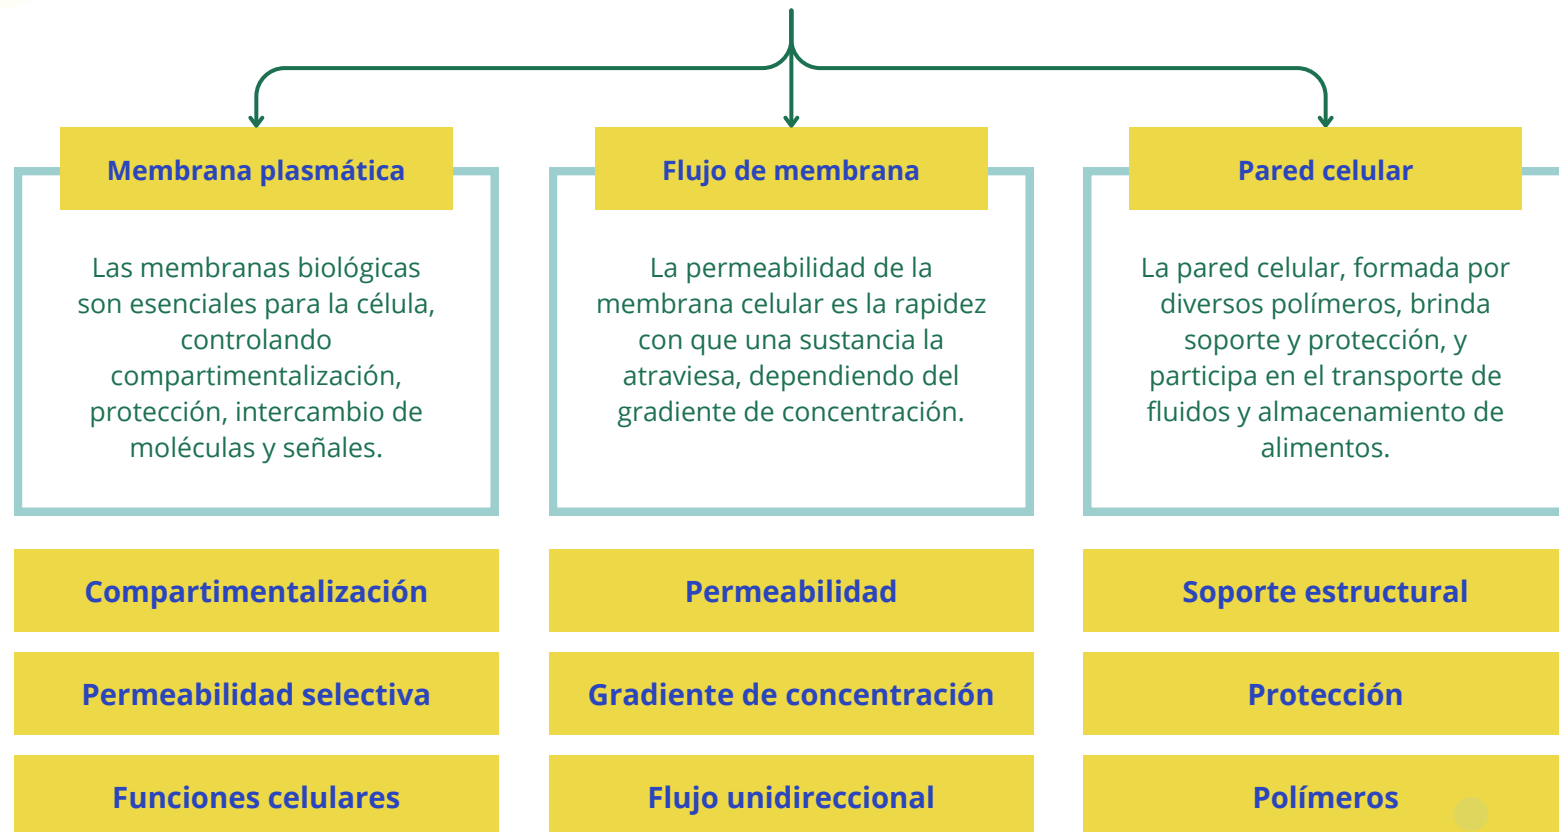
Membrana plasmática

Las membranas biológicas son esenciales para la célula, controlando compartimentalización, protección, intercambio de moléculas y señales.

Flujo de membrana

La permeabilidad de la membrana celular es la rapidez con que una sustancia la atraviesa, dependiendo del gradiente de concentración.

Pared celular

La pared celular, formada por diversos polímeros, brinda soporte y protección, y participa en el transporte de fluidos y almacenamiento de alimentos.

Compartimentalización

Permeabilidad selectiva

Funciones celulares

Permeabilidad

Gradiente de concentración

Flujo unidireccional

Soporte estructural

Protección

Polímeros